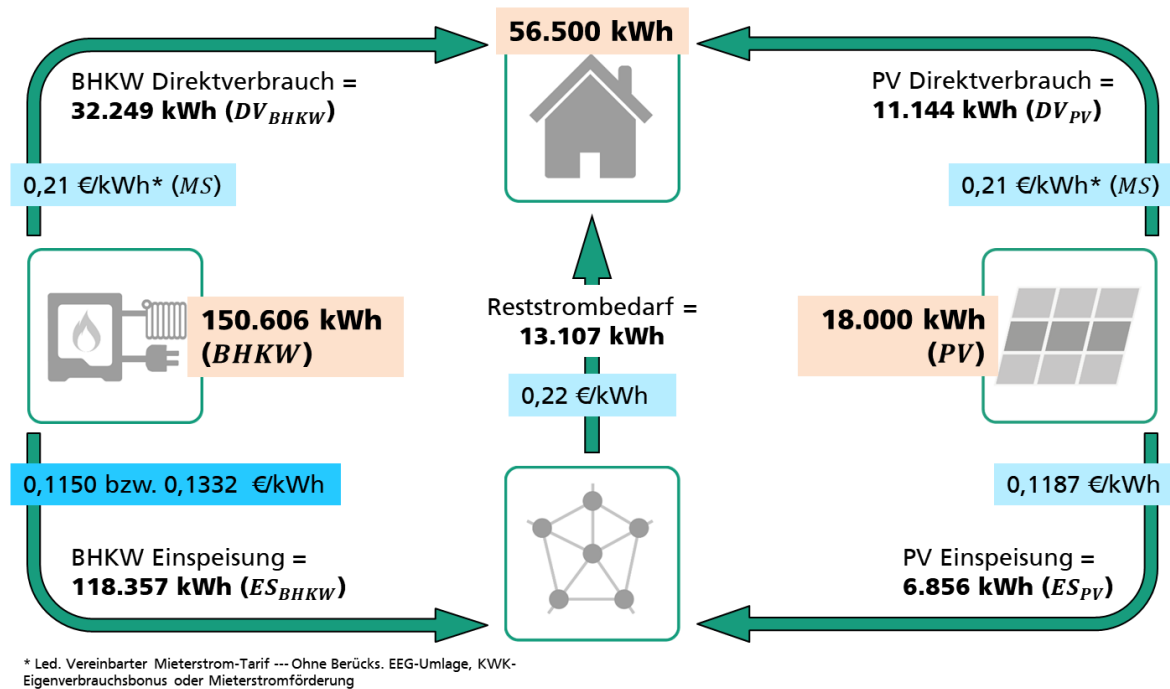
56.500 kWh

BHKW Direktverbrauch =
**32.249 kWh ($DV_{BHKW}$)**

PV Direktverbrauch =
**11.144 kWh ($DV_{PV}$)**

0,21 €/kWh* ($MS$)

0,21 €/kWh* ($MS$)

**150.606 kWh**
**($BHKW$)**

Reststrombedarf =
**13.107 kWh**

**18.000 kWh**
**($PV$)**

0,22 €/kWh

0,1150 bzw. 0,1332 €/kWh

0,1187 €/kWh

BHKW Einspeisung =
**118.357 kWh ($ES_{BHKW}$)**

PV Einspeisung =
**6.856 kWh ($ES_{PV}$)**

* Led. Vereinbarter Mieterstrom-Tarif --- Ohne Berücks. EEG-Umlage, KWK-Eigenverbrauchsbonus oder Mieterstromförderung